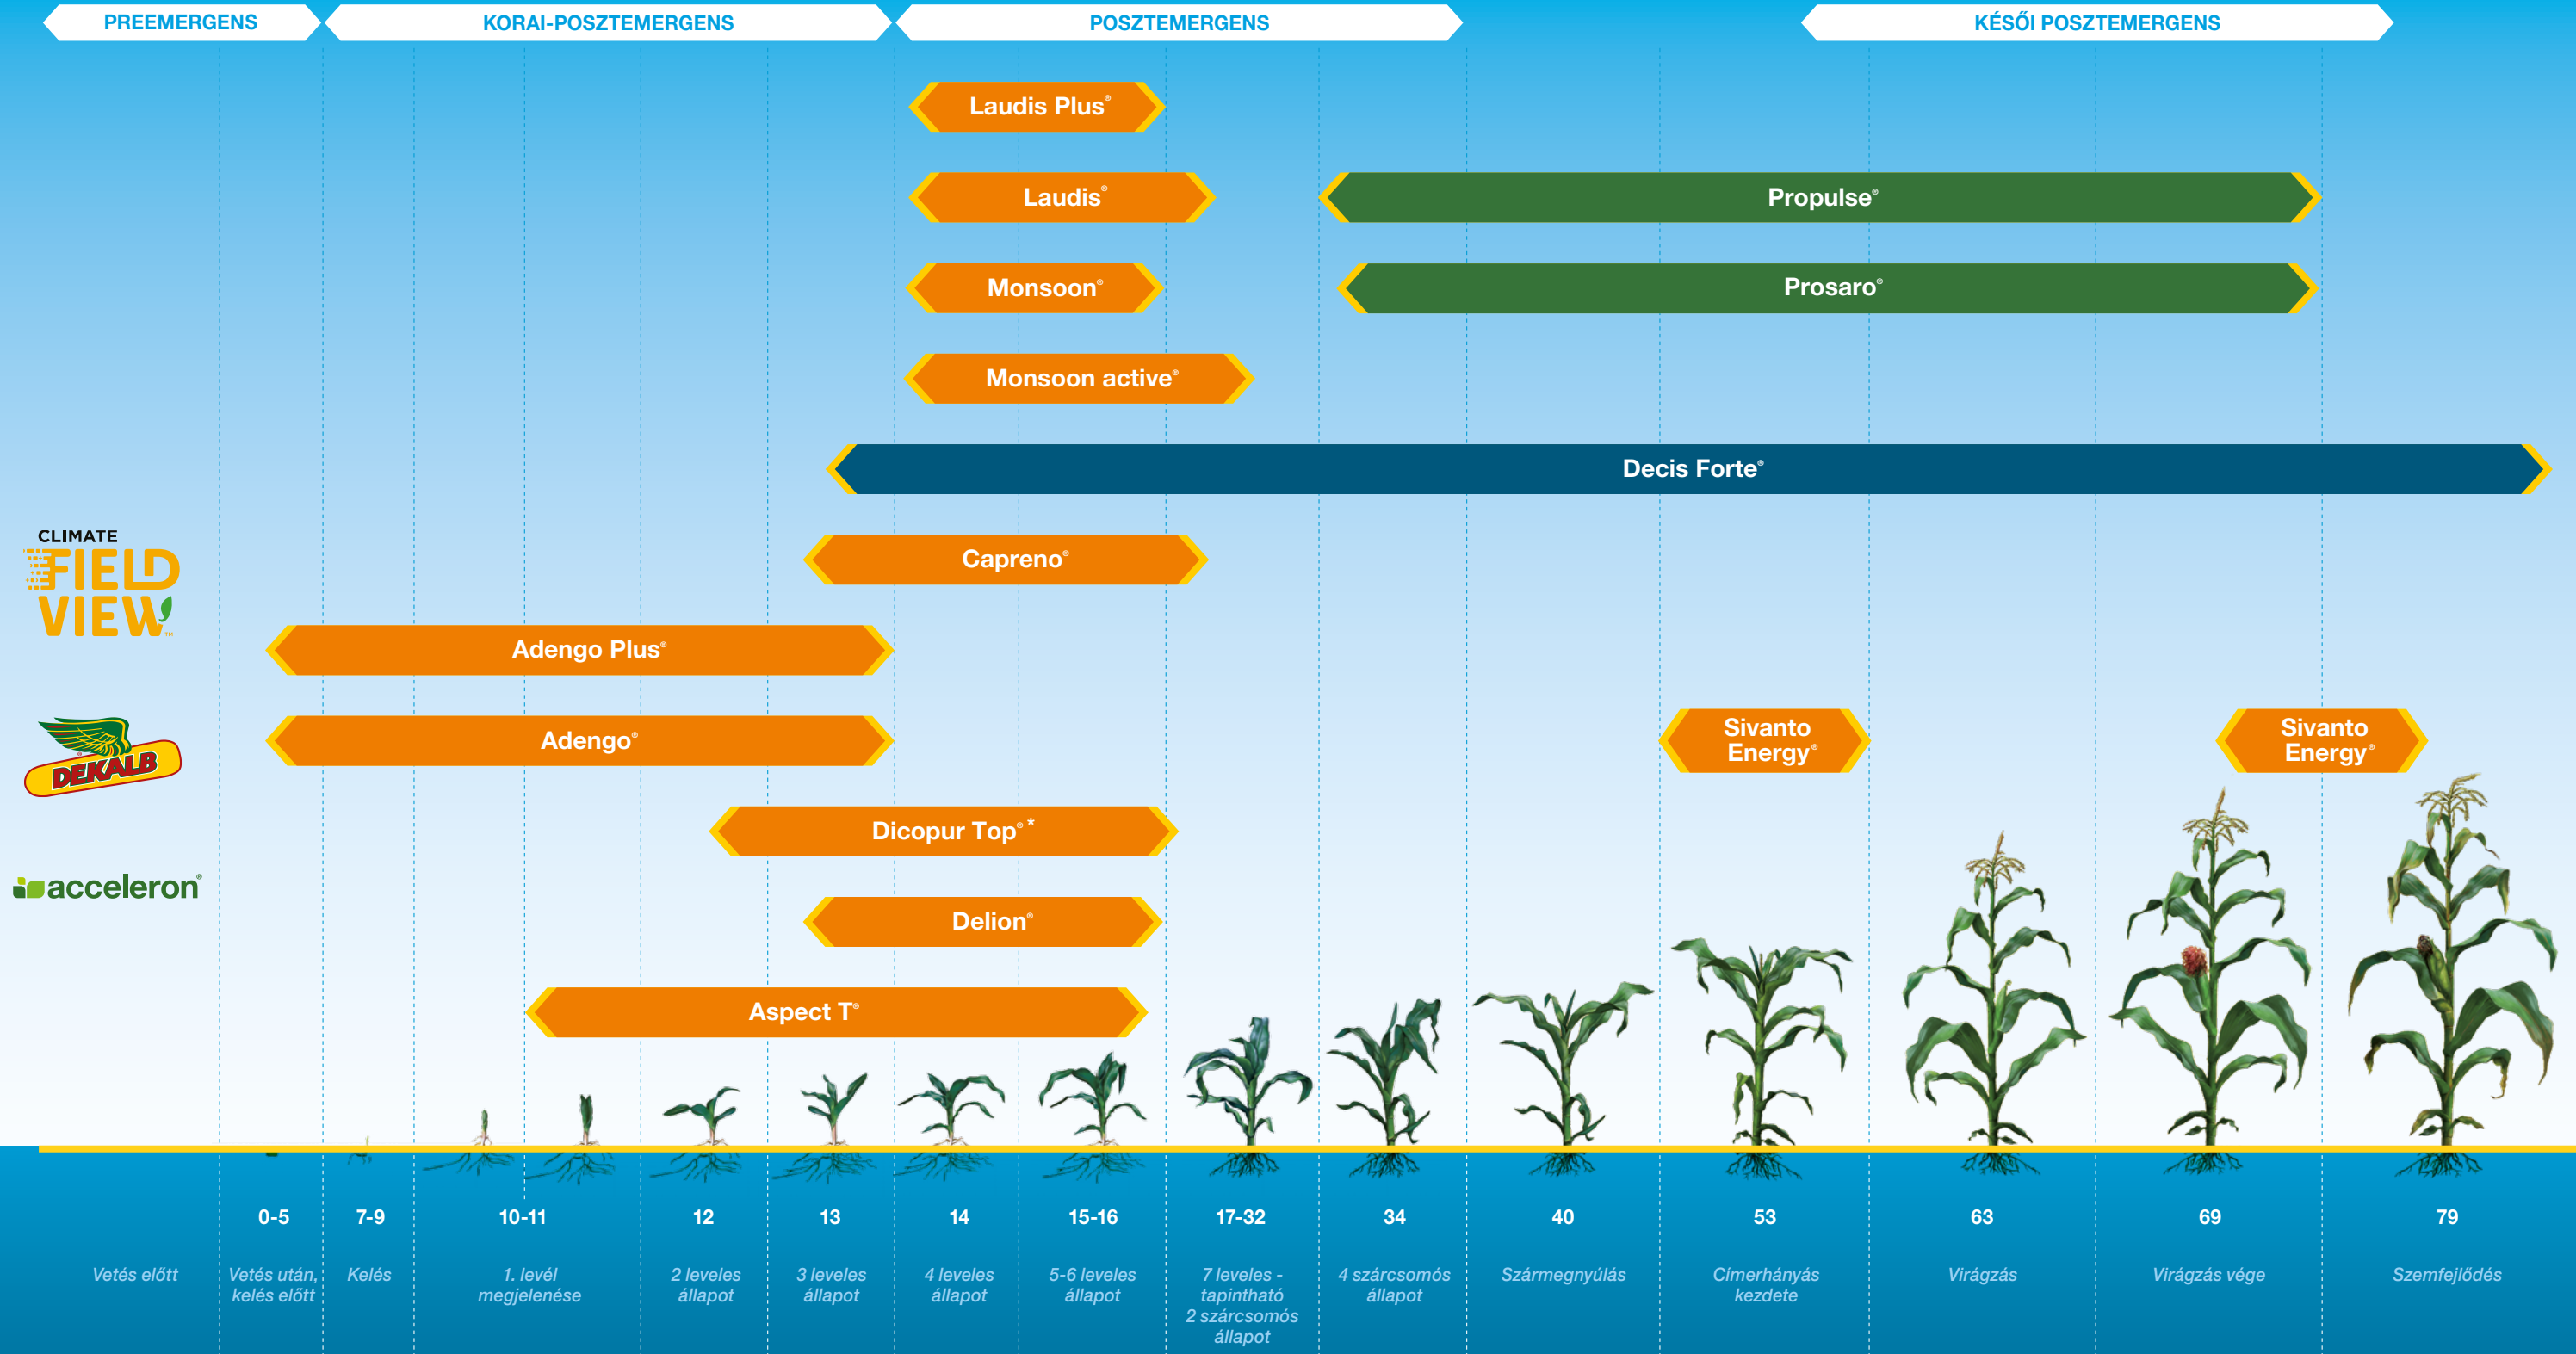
PREEMERGENS | KORAI-POSZTEMERGENS | POSZTEMERGENS | KÉSŐI POSZTEMERGENS

Laudis Plus®

Laudis®

Propulse®

Monsoon®

Prosaro®

Monsoon active®

Decis Forte®

CLIMATE FIELD VIEW™

Capreno®

Adengo Plus®

DEKALB

Adengo®

Sivanto Energy®

Sivanto Energy®

Dicopur Top® *

acceleron®

Delion®

Aspect T®

| | 0-5 | 7-9 | 10-11 | 12 | 13 | 14 | 15-16 | 17-32 | 34 | 40 | 53 | 63 | 69 | 79 |
|---|---|---|---|---|---|---|---|---|---|---|---|---|---|---|
| Vetés előtt | Vetés után, kelés előtt | Kelés | 1. levél megjelenése | 2 leveles állapot | 3 leveles állapot | 4 leveles állapot | 5-6 leveles állapot | 7 leveles - tapintható 2 szárcsomós állapot | 4 szárcsomós állapot | Szármegnyúlás | Címerhányás kezdete | Virágzás | Virágzás vége | Szemfejlődés |